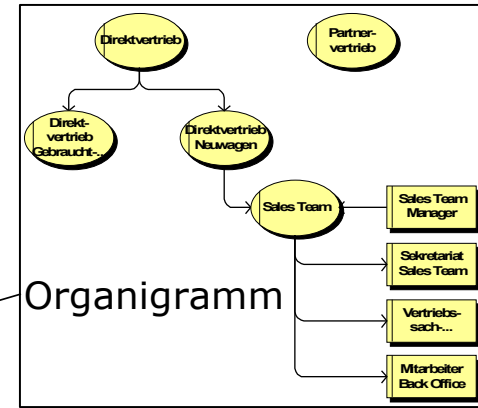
Direktvertrieb

Partner-
vertrieb

Direkt-
vertrieb
Gebraucht-...

Direktvertrieb
Neuwagen

Sales Team

Sales Team
Manager

Sekretariat
Sales Team

Organigramm

Vertriebs-
sach-...

Mitarbeiter
Back Office